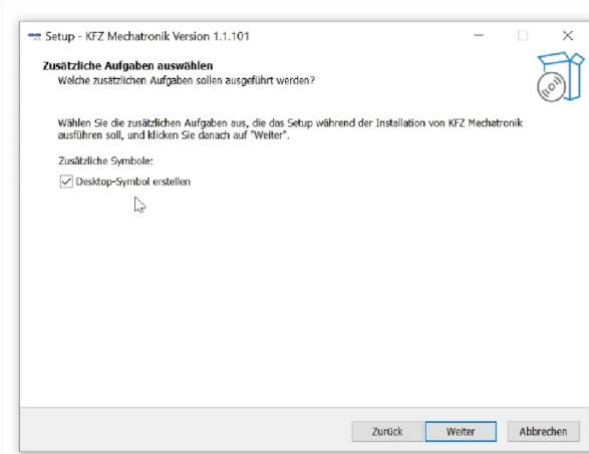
Setup - KFZ Mechatronik Version 1.1.101

Zusätzliche Aufgaben auswählen
Welche zusätzlichen Aufgaben sollen ausgeführt werden?

Wählen Sie die zusätzlichen Aufgaben aus, die das Setup während der Installation von KFZ Mechatronik ausführen soll, und klicken Sie danach auf "Weiter".

Zusätzliche Symbole:

Desktop-Symbol erstellen

Zurück
Weiter
Abbrechen